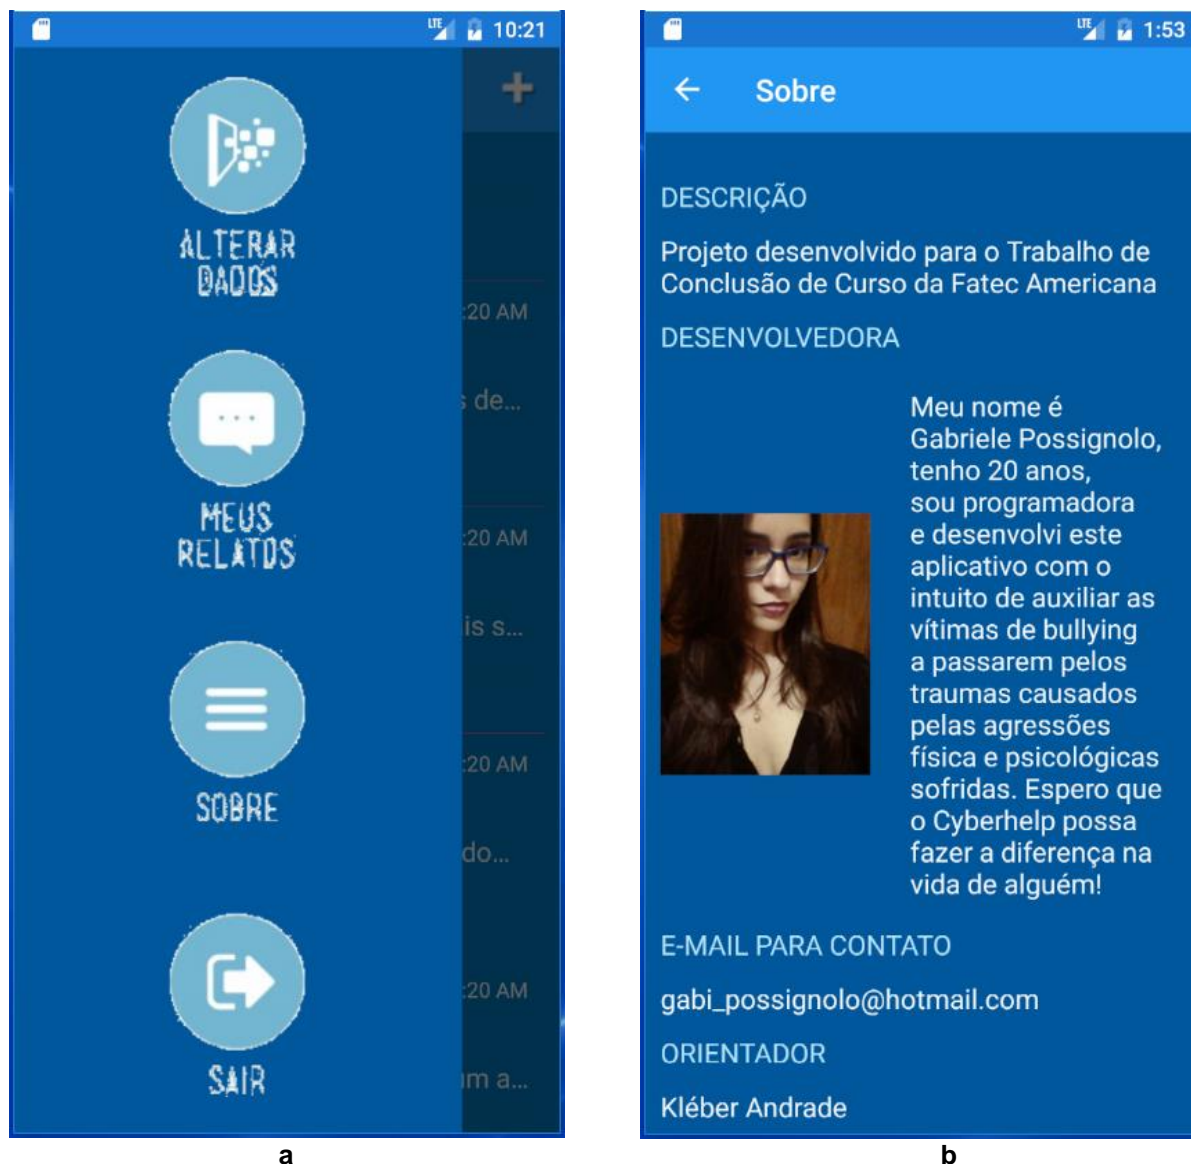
LTE 10:21

+

ALTERAR DADOS

:20 AM

; de...

MEUS RELATOS

:20 AM

is s...

SOBRE

:20 AM

do...

SAIR

:20 AM

ım a...

a

LTE 1:53

← Sobre

DESCRIÇÃO

Projeto desenvolvido para o Trabalho de Conclusão de Curso da Fatec Americana

DESENVOLVEDORA

Meu nome é Gabriele Possignolo, tenho 20 anos, sou programadora e desenvolvi este aplicativo com o intuito de auxiliar as vítimas de bullying a passarem pelos traumas causados pelas agressões física e psicológicas sofridas. Espero que o Cyberhelp possa fazer a diferença na vida de alguém!

E-MAIL PARA CONTATO

gabi_possignolo@hotmail.com

ORIENTADOR

Kléber Andrade

b